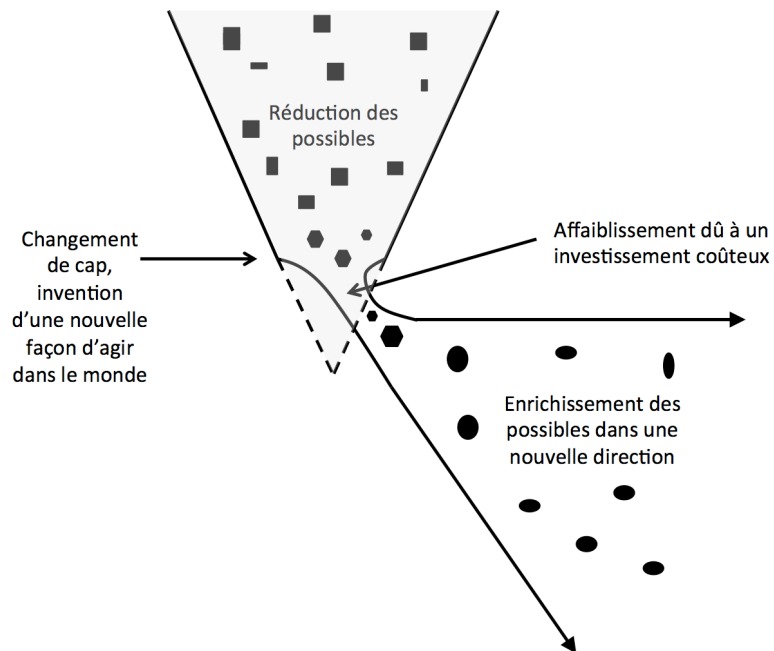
Réduction des possibles

Changement de cap, invention d'une nouvelle façon d'agir dans le monde

Affaiblissement dû à un investissement coûteux

Enrichissement des possibles dans une nouvelle direction